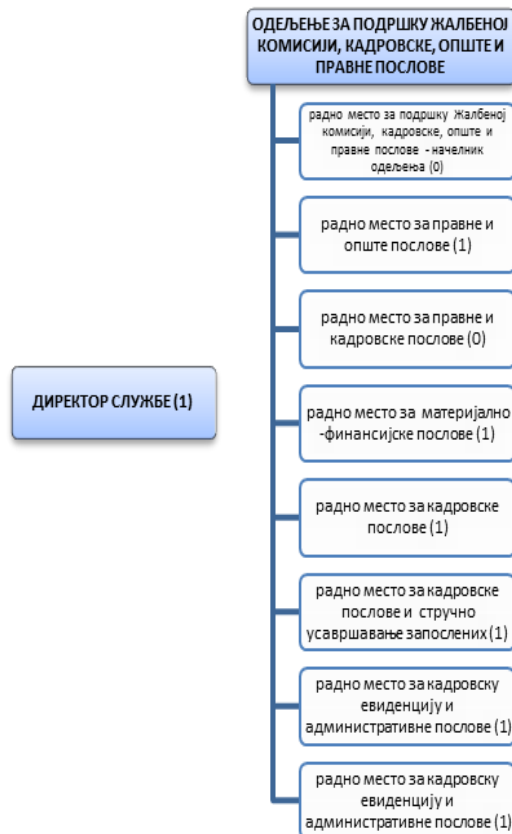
ОДЕЉЕЊЕ ЗА ПОДРШКУ ЖАЛБЕНОЈ КОМИСИЈИ, КАДРОВСКЕ, ОПШТЕ И ПРАВНЕ ПОСЛОВЕ

радно место за подршку Жалбеној комисији, кадровске, опште и правне послове - начелник одељења (0)

радно место за правне и опште послове (1)

радно место за правне и кадровске послове (0)

ДИРЕКТОР СЛУЖБЕ (1)

радно место за материјално -финансијске послове (1)

радно место за кадровске послове (1)

радно место за кадровске послове и стручно усавршавање запослених (1)

радно место за кадровску евиденцију и административне послове (1)

радно место за кадровску евиденцију и административне послове (1)